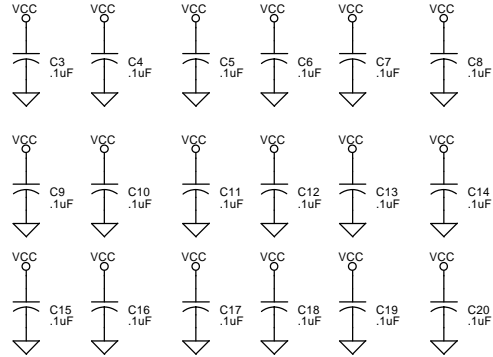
VCC C3 .1uF
VCC C4 .1uF
VCC C5 .1uF
VCC C6 .1uF
VCC C7 .1uF
VCC C8 .1uF

VCC C9 .1uF
VCC C10 .1uF
VCC C11 .1uF
VCC C12 .1uF
VCC C13 .1uF
VCC C14 .1uF

VCC C15 .1uF
VCC C16 .1uF
VCC C17 .1uF
VCC C18 .1uF
VCC C19 .1uF
VCC C20 .1uF